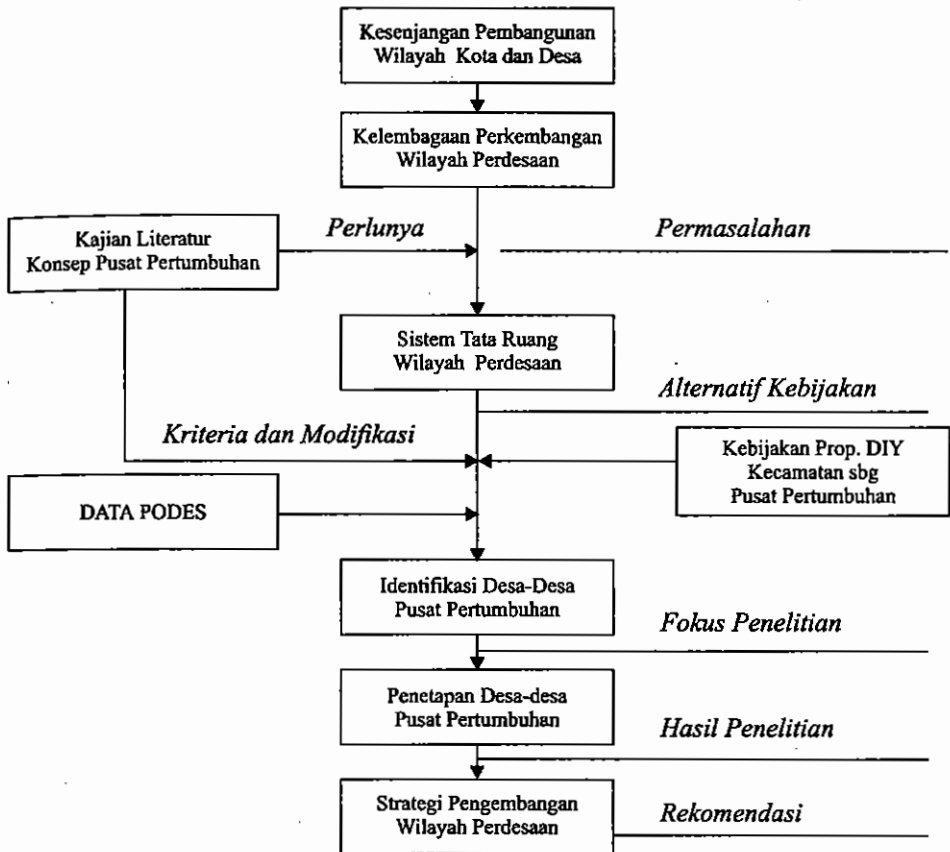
Kesenjangan Pembangunan Wilayah Kota dan Desa

Kelembagaan Perkembangan Wilayah Perdesaan

Kajian Literatur Konsep Pusat Pertumbuhan

Perlunya

Permasalahan

Sistem Tata Ruang Wilayah Perdesaan

Alternatif Kebijakan

Kriteria dan Modifikasi

Kebijakan Prop. DIY Kecamatan sbg Pusat Pertumbuhan

DATA PODES

Identifikasi Desa-Desa Pusat Pertumbuhan

Fokus Penelitian

Penetapan Desa-desa Pusat Pertumbuhan

Hasil Penelitian

Strategi Pengembangan Wilayah Perdesaan

Rekomendasi